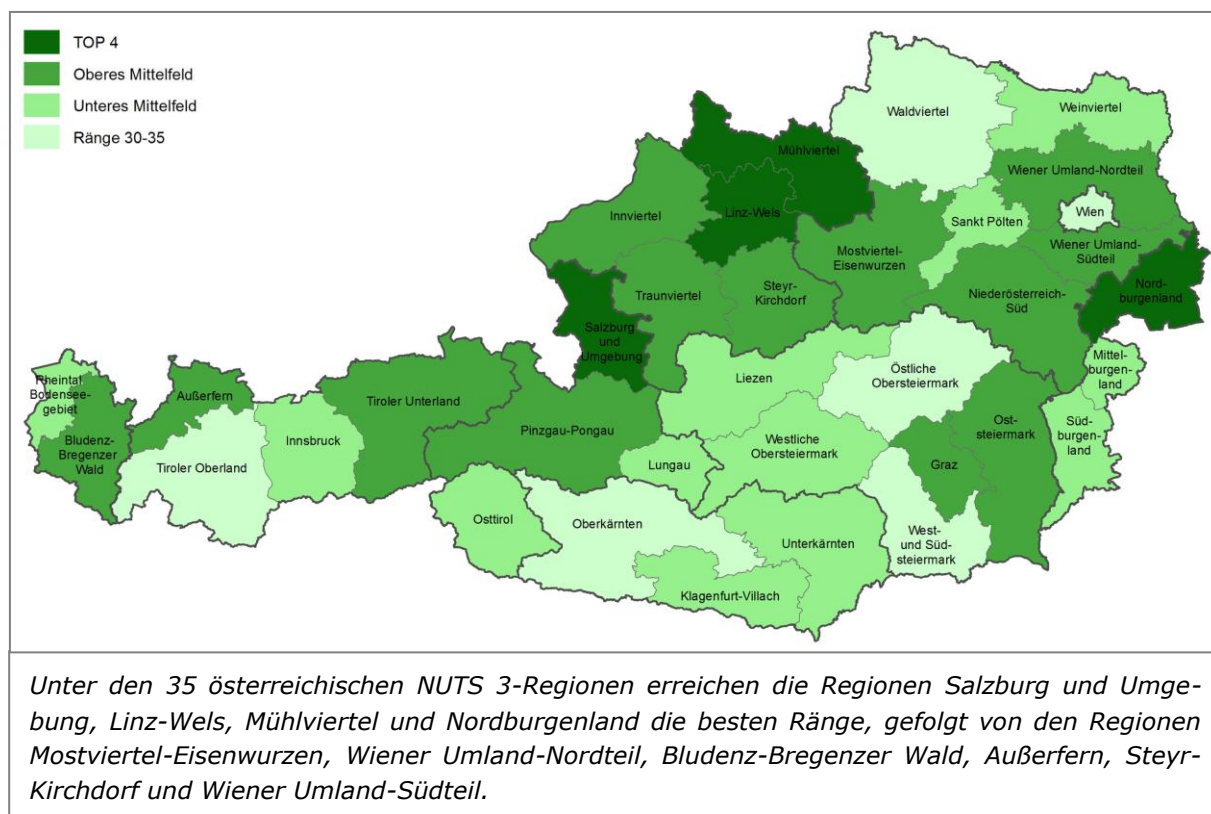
TOP 4
Oberes Mittelfeld
Unteres Mittelfeld
Ränge 30-35

Waldviertel
Weinviertel
Mühlviertel
Wiener Umland-Nordteil
Wien
Innviertel
Linz-Wels
Sankt Pölten
Wiener Umland-Südteil
Mostviertel-Eisenwurzen
Steyr-Kirchdorf
Traunviertel
Niederösterreich-Süd
Nordburgenland
Salzburg und Umgebung
Rheintal Bodenseegebiet
Außerfern
Tiroler Unterland
Liezen
Östliche Obersteiermark
Mittelburgenland
Bludenz-Bregenzer Wald
Innsbruck
Pinzgau-Pongau
Ost-steiermark
Südburgenland
Tiroler Oberland
Westliche Obersteiermark
Graz
Lungau
Osttirol
Oberkärnten
Unterkärnten
West- und Süd-steiermark
Klagenfurt-Villach

Unter den 35 österreichischen NUTS 3-Regionen erreichen die Regionen Salzburg und Umgebung, Linz-Wels, Mühlviertel und Nordburgenland die besten Ränge, gefolgt von den Regionen Mostviertel-Eisenwurzen, Wiener Umland-Nordteil, Bludenz-Bregenzer Wald, Außerfern, Steyr-Kirchdorf und Wiener Umland-Südteil.